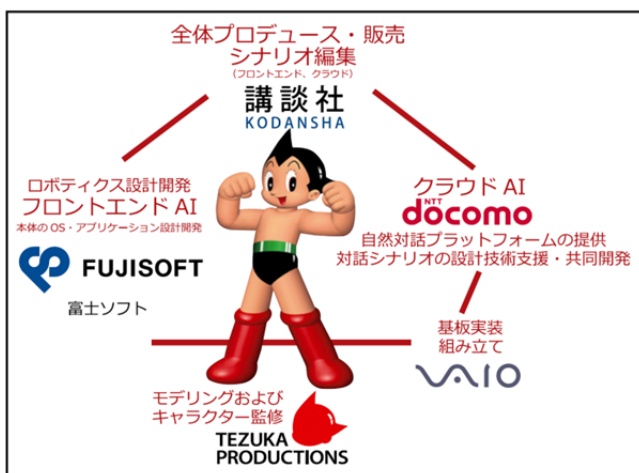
全体プロデュース・販売
シナリオ編集
(フロントエンド、クラウド)
講談社
KODANSHA

ロボティクス設計開発
フロントエンド AI
本体の OS・アプリケーション設計開発
FUJISOFT
富士ソフト

クラウド AI
NTT docomo
自然対話プラットフォームの提供
対話シナリオの設計技術支援・共同開発

基板実装
組み立て
VAIO

モデリングおよび
キャラクター監修
TEZUKA
PRODUCTIONS